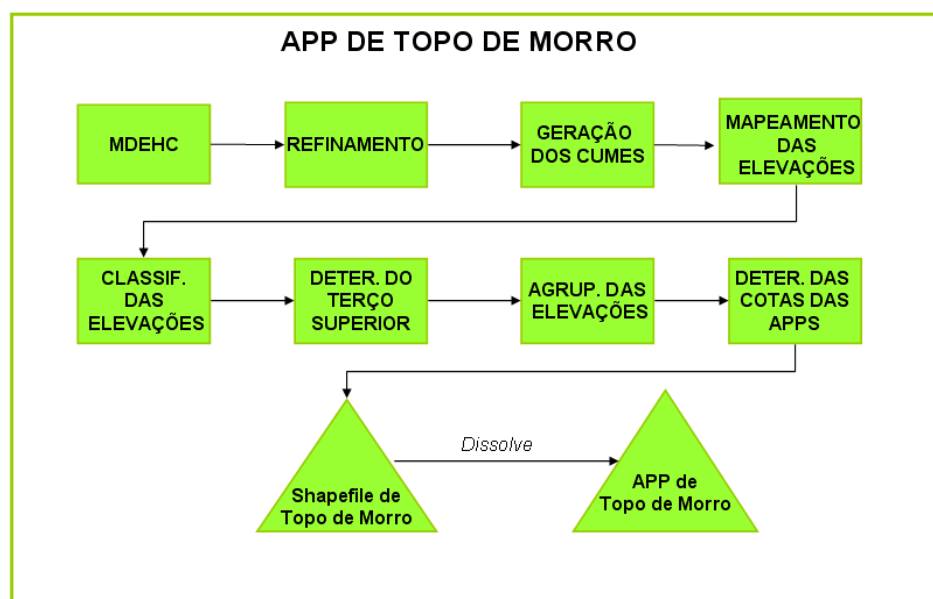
APP DE TOPO DE MORRO

MDEHC

REFINAMENTO

GERAÇÃO DOS CUMES

MAPEAMENTO DAS ELEVAÇÕES

CLASSIF. DAS ELEVAÇÕES

DETER. DO TERÇO SUPERIOR

AGRUP. DAS ELEVAÇÕES

DETER. DAS COTAS DAS APPS

Shapefile de Topo de Morro

Dissolve

APP de Topo de Morro